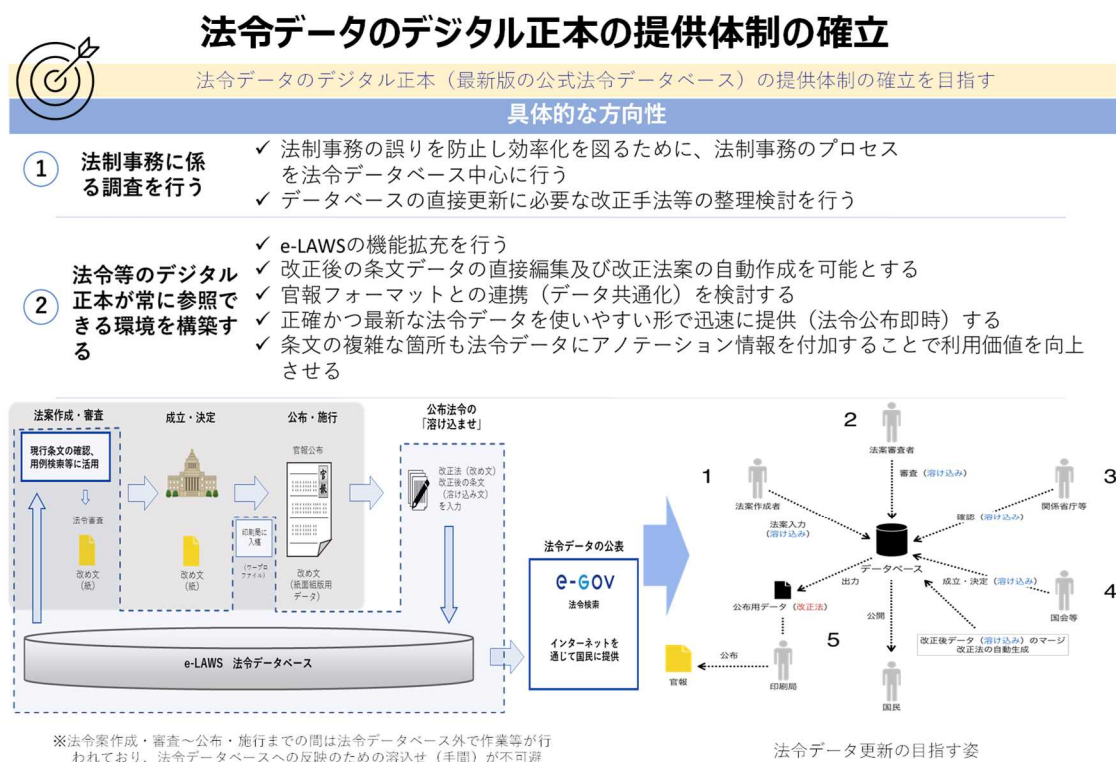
法令データのデジタル正本の提供体制の確立

法令データのデジタル正本（最新版の公式法令データベース）の提供体制の確立を目指す

具体的な方向性

① 法制事務に係る調査を行う

✓ 法制事務の誤りを防止し効率化を図るために、法制事務のプロセスを法令データベース中心に行う
✓ データベースの直接更新に必要な改正手法等の整理検討を行う

② 法令等のデジタル正本が常に参照できる環境を構築する

✓ e-LAWSの機能拡充を行う
✓ 改正後の条文データの直接編集及び改正法案の自動作成を可能とする
✓ 官報フォーマットとの連携（データ共通化）を検討する
✓ 正確かつ最新な法令データを使いやすい形で迅速に提供（法令公布即時）する
✓ 条文の複雑な箇所も法令データにアノテーション情報を付加することで利用価値を向上させる

法案作成・審査
現行条文の確認、用例検索等に活用
法令審査
改め文（紙）

成立・決定
改め文（紙）

印刷局に入稿
（データファイル）

公布・施行
官報公布
官報
改め文（紙面組版用データ）

公布法令の「溶け込ませ」
改正法（改め文）改正後の条文（溶け込み文）を入力

e-LAWS 法令データベース

法令データの公表
e-GOV
法令検索
インターネットを通じて国民に提供

※法令案作成・審査～公布・施行までの間は法令データベース外で作業等が行われており、法令データベースへの反映のための溶込せ（手間）が不可避

1
法案作成者
法案入力（溶け込み）

2
法案審査者
審査（溶け込み）

3
関係省庁等
確認（溶け込み）

4
国会等
成立・決定（溶け込み）

データベース
出力
公布用データ（改正法）
公開

5
改正後データ（溶け込み）のマージ
改正法の自動生成

公布
官報
印刷局
国民

法令データ更新の目指す姿